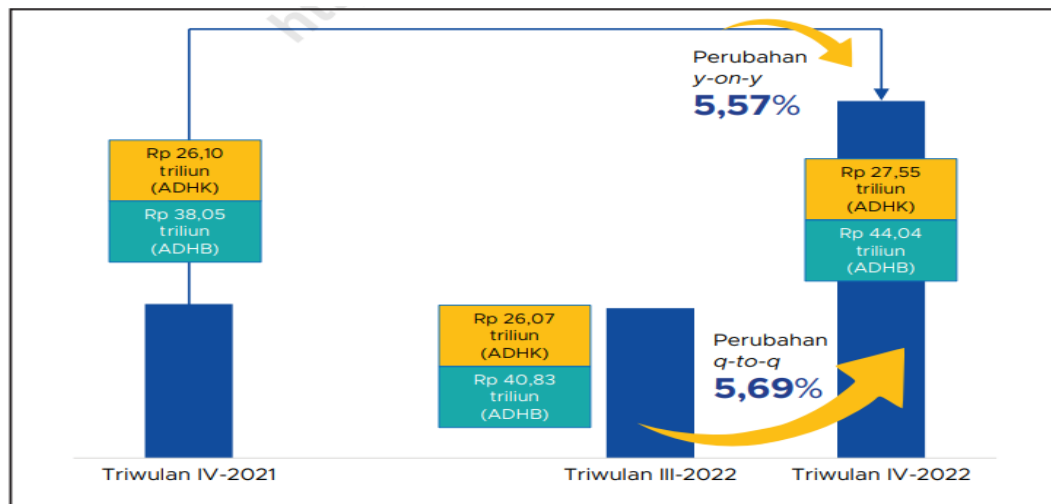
Rp 26,10 triliun (ADHK)

Rp 38,05 triliun (ADHB)

Perubahan *y-on-y*
5,57%

Rp 27,55 triliun (ADHK)

Rp 44,04 triliun (ADHB)

Rp 26,07 triliun (ADHK)

Rp 40,83 triliun (ADHB)

Perubahan *q-to-q*
5,69%

Triwulan IV-2021

Triwulan III-2022

Triwulan IV-2022